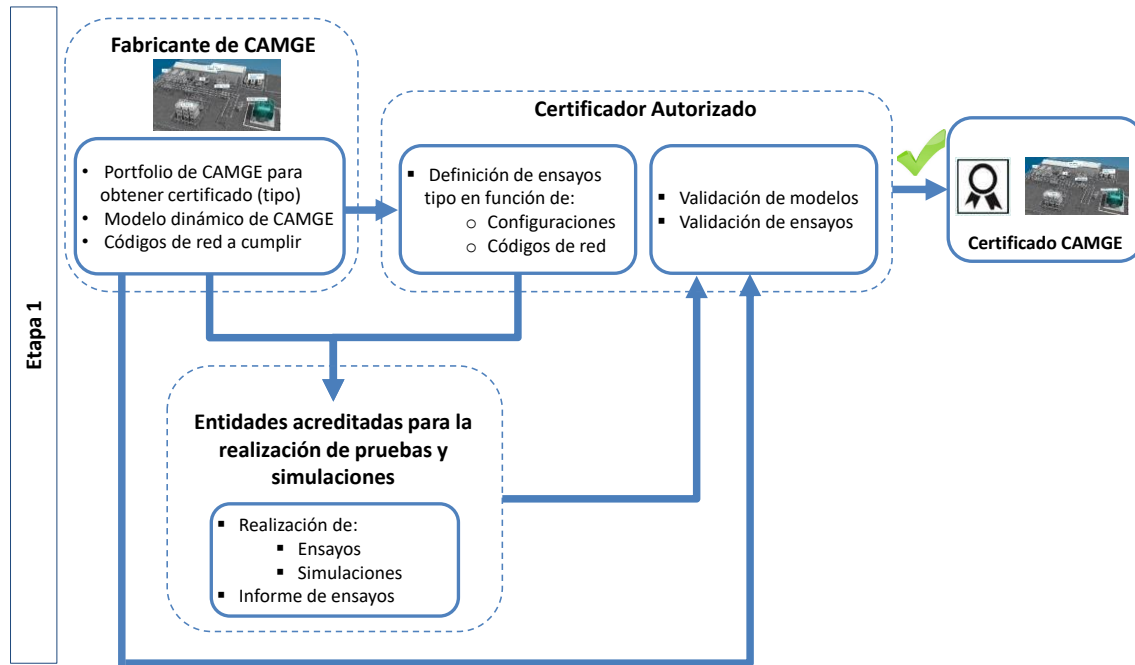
Etapa 1

Fabricante de CAMGE

- Portfolio de CAMGE para obtener certificado (tipo)
- Modelo dinámico de CAMGE
- Códigos de red a cumplir

Certificador Autorizado

- Definición de ensayos tipo en función de:
  - Configuraciones
  - Códigos de red

- Validación de modelos
- Validación de ensayos

Certificado CAMGE

Entidades acreditadas para la realización de pruebas y simulaciones

- Realización de:
  - Ensayos
  - Simulaciones
- Informe de ensayos